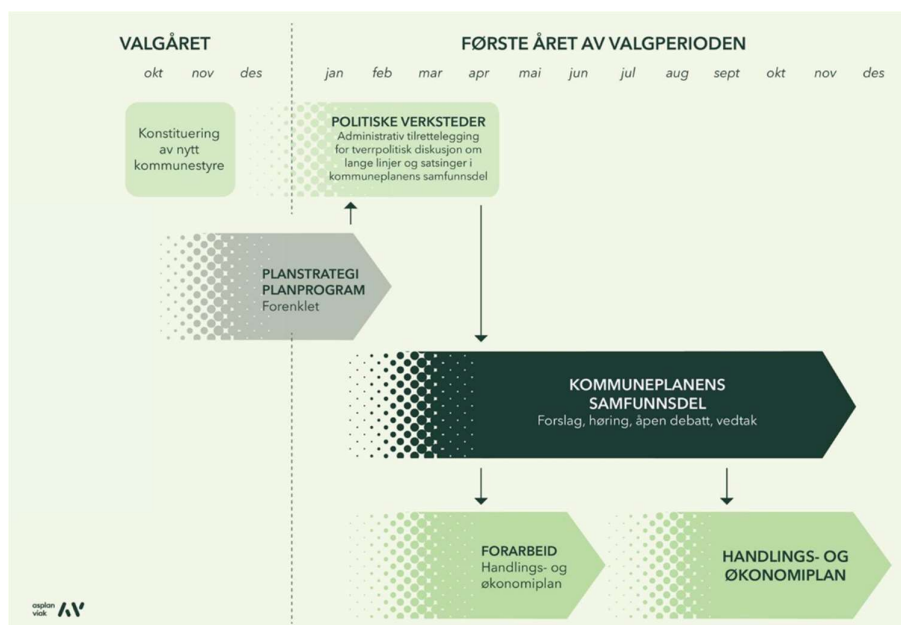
VALGÅRET

okt nov des

FØRSTE ÅRET AV VALGPERIODEN

jan feb mar apr mai jun jul aug sept okt nov des

Konstituering av nytt kommunestyre

POLITISKE VERKSTEDER
Administrativ tilrettelegging for tverrpolitisk diskusjon om lange linjer og satsinger i kommuneplanens samfunnsdel

PLANSTRATEGI
PLANPROGRAM
Forenklet

KOMMUNEPLANENS SAMFUNNSDEL
Forslag, høring, åpen debatt, vedtak

FORARBEID
Handlings- og økonomiplan

HANDLINGS- OG ØKONOMIPLAN

asplan viak